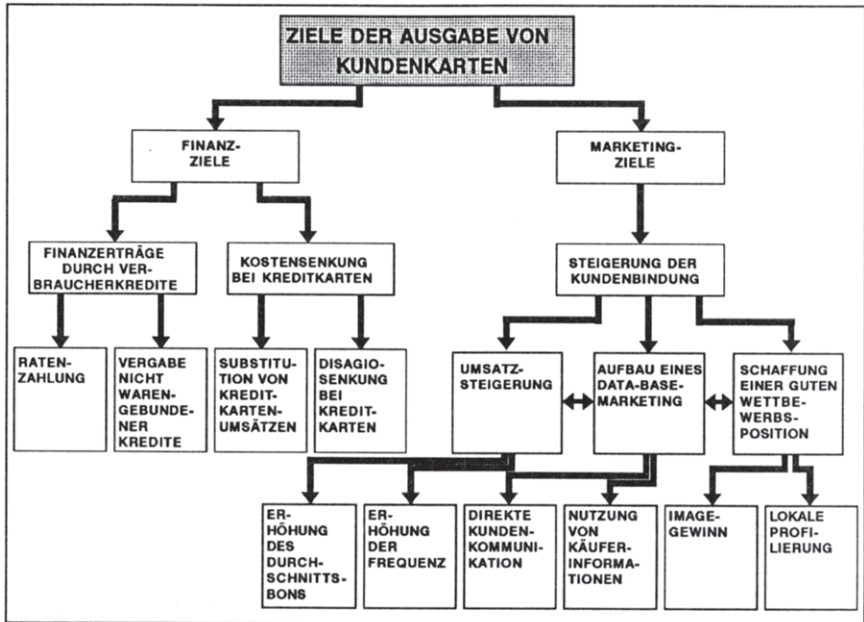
ZIELE DER AUSGABE VON KUNDENKARTEN

FINANZZIELE

MARKETINGZIELE

FINANZERTRÄGE DURCH VERBRAUCHERKREDITE

KOSTENSENKUNG BEI KREDITKARTEN

STEIGERUNG DER KUNDENBINDUNG

RATENZAHLUNG

VERGABE NICHT WARENGEBUNDENER KREDITE

SUBSTITUTION VON KREDITKARTENUMSÄTZEN

DISAGIOSENKUNG BEI KREDITKARTEN

UMSATZSTEIGERUNG

AUFBAU EINES DATA-BASEMARKETING

SCHAFFUNG EINER GUTEN WETTBEWERBSPOSITION

ERHÖHUNG DES DURCHSCHNITTSBONS

ERHÖHUNG DER FREQUENZ

DIREKTE KUNDENKOMMUNIKATION

NUTZUNG VON KÄUFERINFORMATIONEN

IMAGEGEWINN

LOKALE PROFILIERUNG